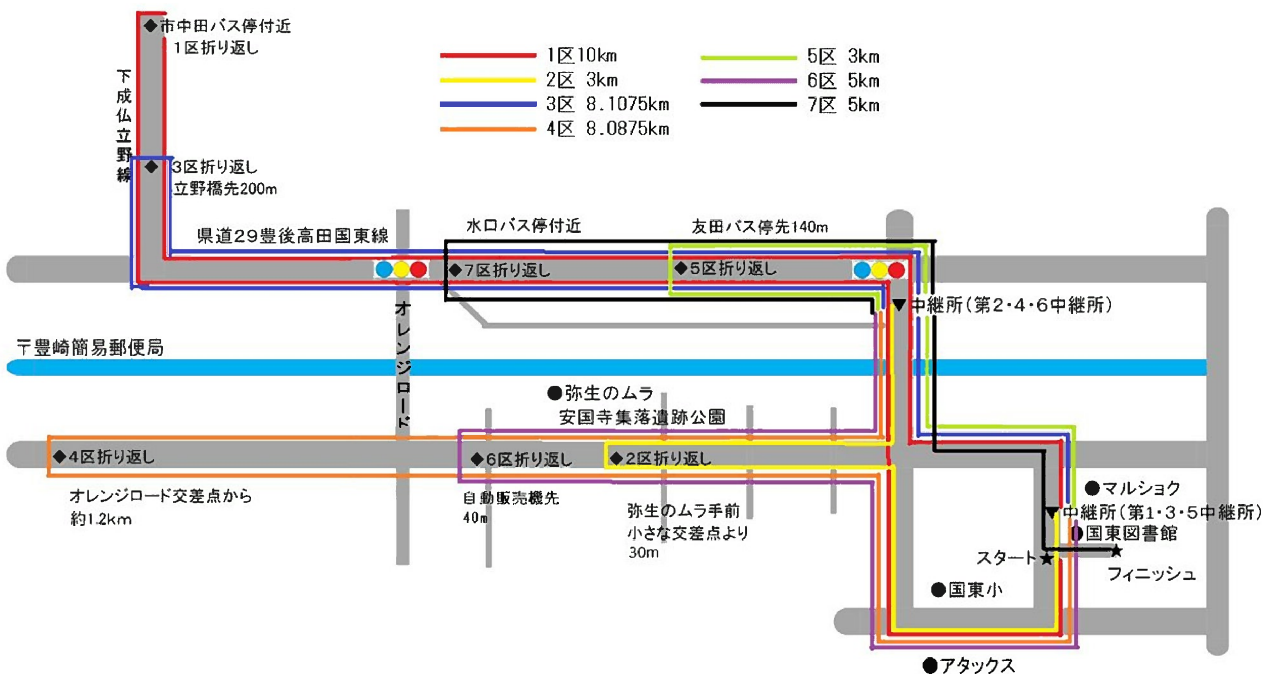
◆市中田バス停付近
1区折り返し

下成仏立野線

◆3区折り返し
立野橋先200m

1区10km
2区 3km
3区 8.1075km
4区 8.0875km
5区 3km
6区 5km
7区 5km

県道29豊後高田国東線

水口バス停付近

友田バス停先140m

◆7区折り返し

◆5区折り返し

▼中継所(第2・4・6中継所)

〒豊崎簡易郵便局

オレンジロード

●弥生のムラ
安国寺集落遺跡公園

◆4区折り返し

オレンジロード交差点から
約1.2km

◆6区折り返し

自動販売機先
40m

◆2区折り返し

弥生のムラ手前
小さな交差点より
30m

●マルショク

▼中継所(第1・3・5中継所)

●国東図書館

スタート★

★
フィニッシュ

●国東小

●アタックス